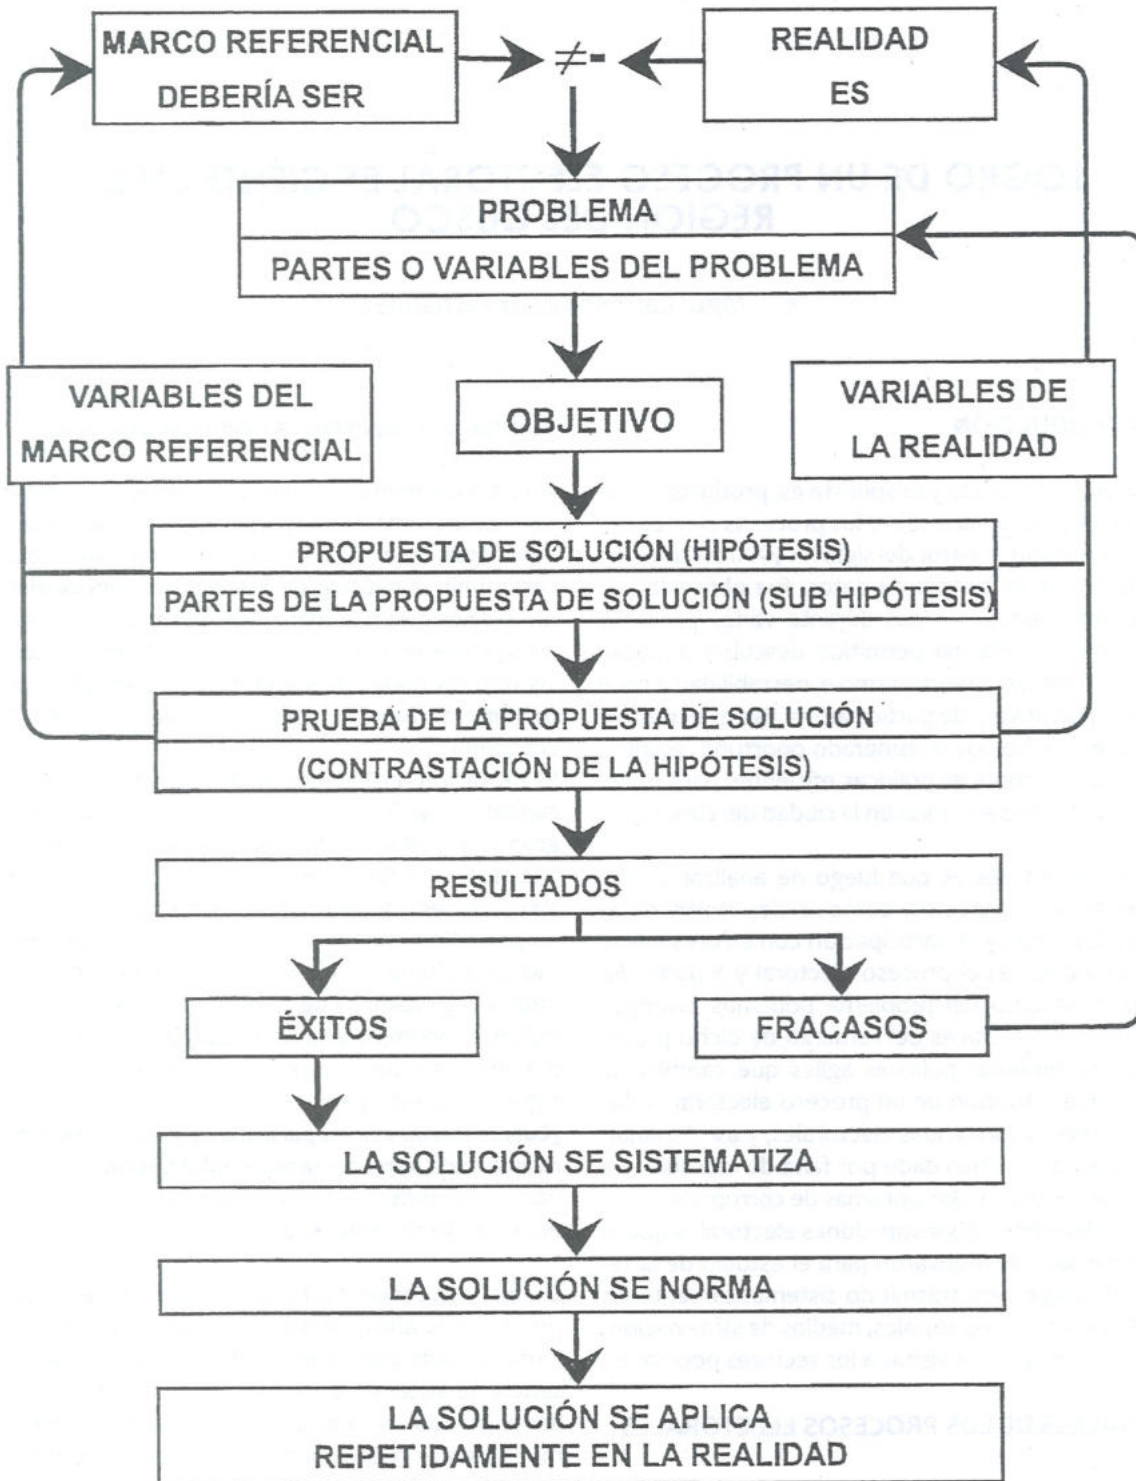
MARCO REFERENCIAL
DEBERÍA SER

$\neq$

REALIDAD
ES

PROBLEMA
PARTES O VARIABLES DEL PROBLEMA

VARIABLES DEL MARCO REFERENCIAL

OBJETIVO

VARIABLES DE LA REALIDAD

PROPUESTA DE SOLUCIÓN (HIPÓTESIS)
PARTES DE LA PROPUESTA DE SOLUCIÓN (SUB HIPÓTESIS)

PRUEBA DE LA PROPUESTA DE SOLUCIÓN
(CONTRASTACIÓN DE LA HIPÓTESIS)

RESULTADOS

ÉXITOS

FRACASOS

LA SOLUCIÓN SE SISTEMATIZA

LA SOLUCIÓN SE NORMA

LA SOLUCIÓN SE APLICA
REPETIDAMENTE EN LA REALIDAD